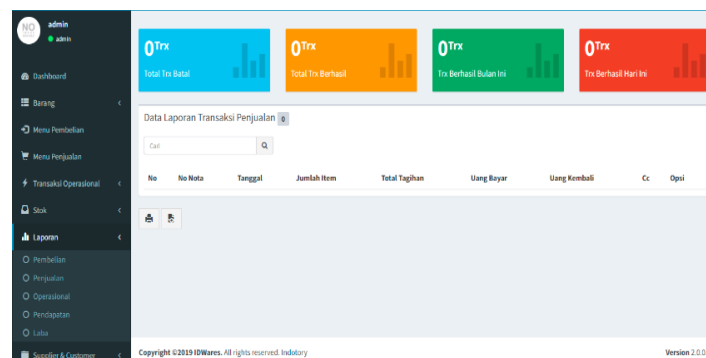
NO
admin
● admin

Dashboard
Barang
Menu Pembelian
Menu Penjualan
Transaksi Operasional
Stok
Laporan
Pembelian
Penjualan
Operasional
Pendapatan
Laba
Supplier & Customer

0Trx
Total Trx Batal

0Trx
Total Trx Berhasil

0Trx
Trx Berhasil Bulan Ini

0Trx
Trx Berhasil Hari Ini

Data Laporan Transaksi Penjualan 0

Cari

| No | No Nota | Tanggal | Jumlah Item | Total Tagihan | Uang Bayar | Uang Kembali | Cc | Opsi |
|---|---|---|---|---|---|---|---|---|

Copyright ©2019 IDWares. All rights reserved. Indotory

Version 2.0.0